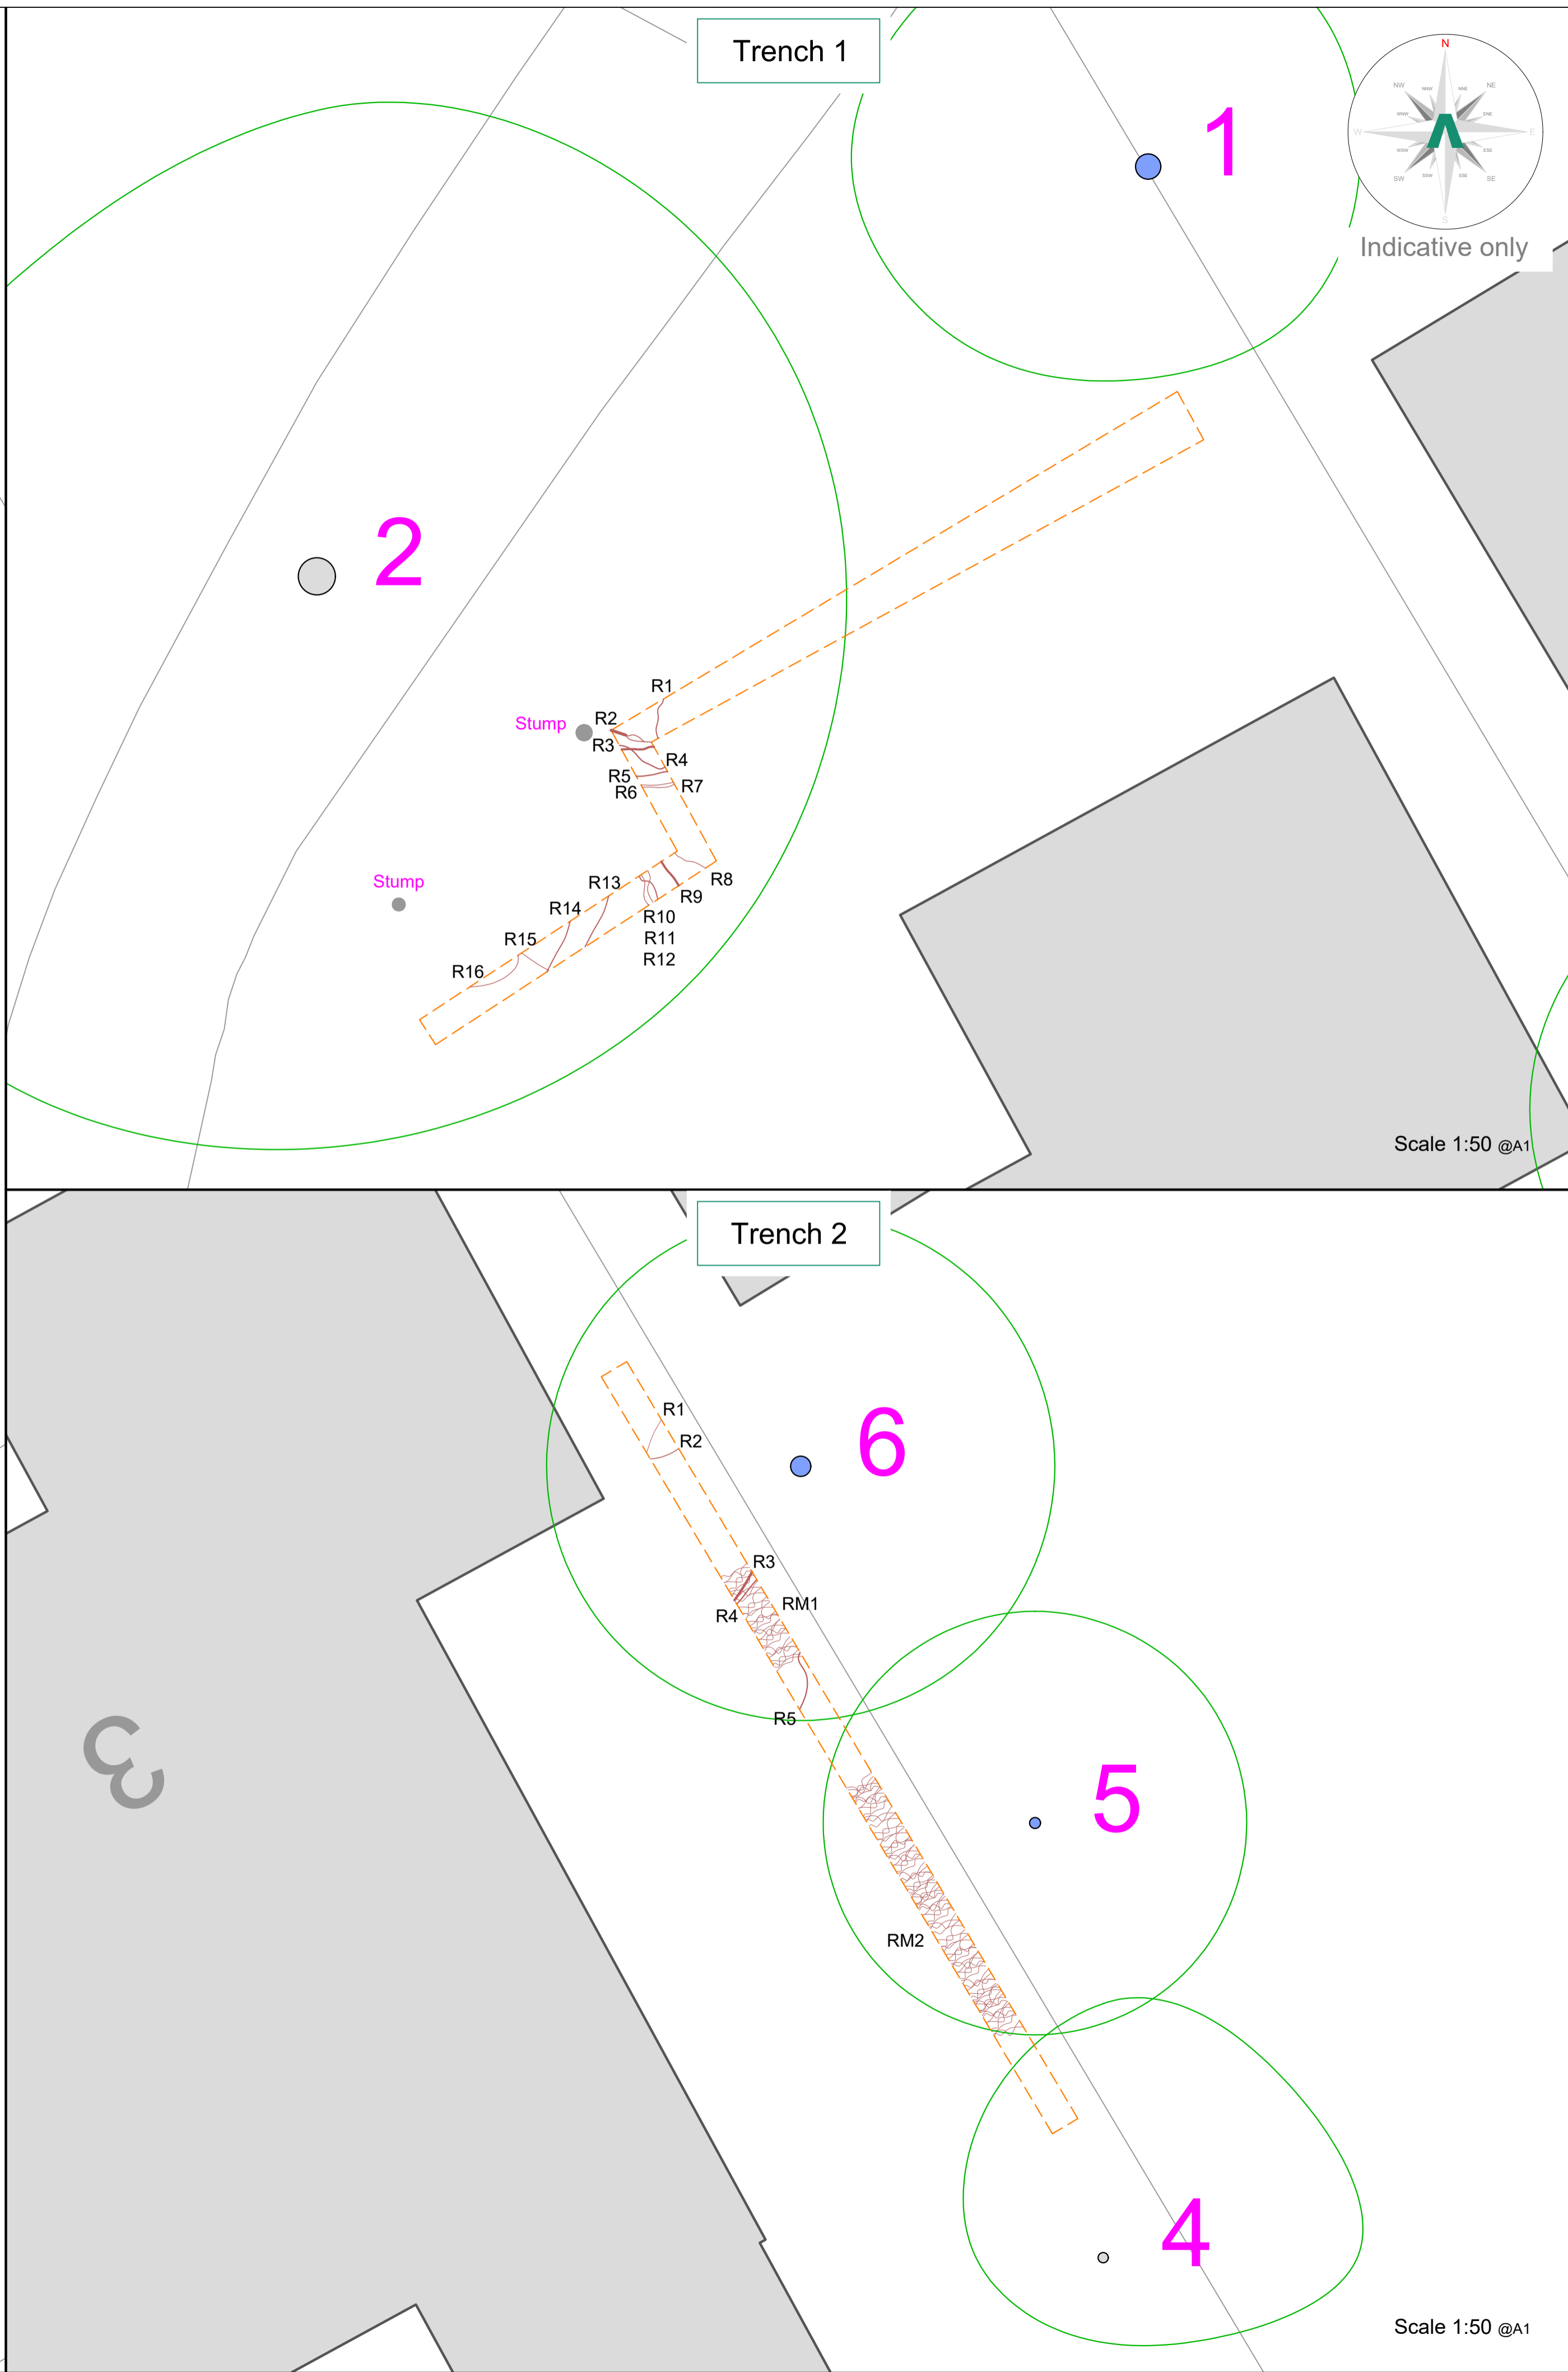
Trench 1

N
NW
NNW
NNE
NE
WNW
ENE
W
E
WSW
ESE
SW
SSW
SSE
SE
S
Indicative only

1

2

R1
Stump
R2
R3
R4
R5
R6
R7
Stump
R13
R8
R9
R14
R10
R15
R11
R16
R12

Scale 1:50 @A1

Trench 2

R1
R2
6
R3
RM1
R4
R5
3
5
RM2
4

Scale 1:50 @A1